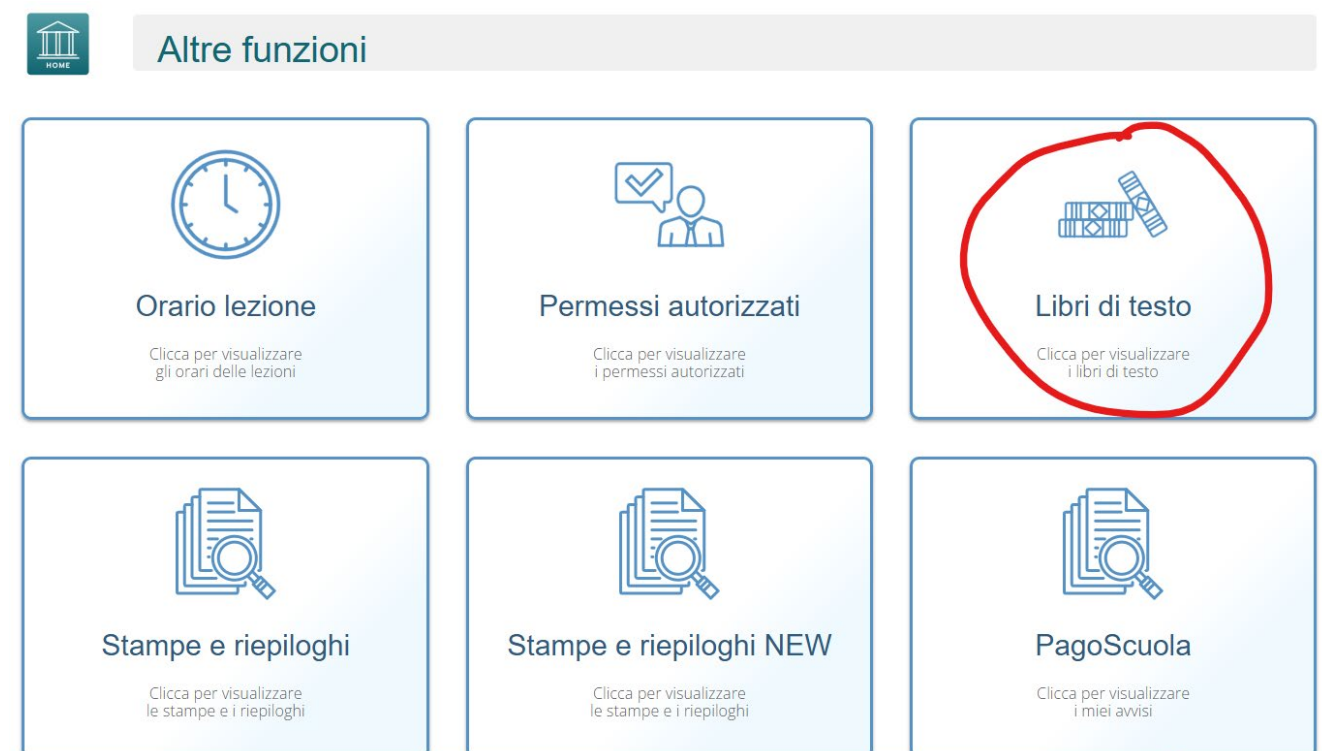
HOME

Altre funzioni

Orario lezione

Clicca per visualizzare gli orari delle lezioni

Permessi autorizzati

Clicca per visualizzare i permessi autorizzati

Libri di testo

Clicca per visualizzare i libri di testo

Stampe e riepiloghi

Clicca per visualizzare le stampe e i riepiloghi

Stampe e riepiloghi NEW

Clicca per visualizzare le stampe e i riepiloghi

PagoScuola

Clicca per visualizzare i miei avvisi